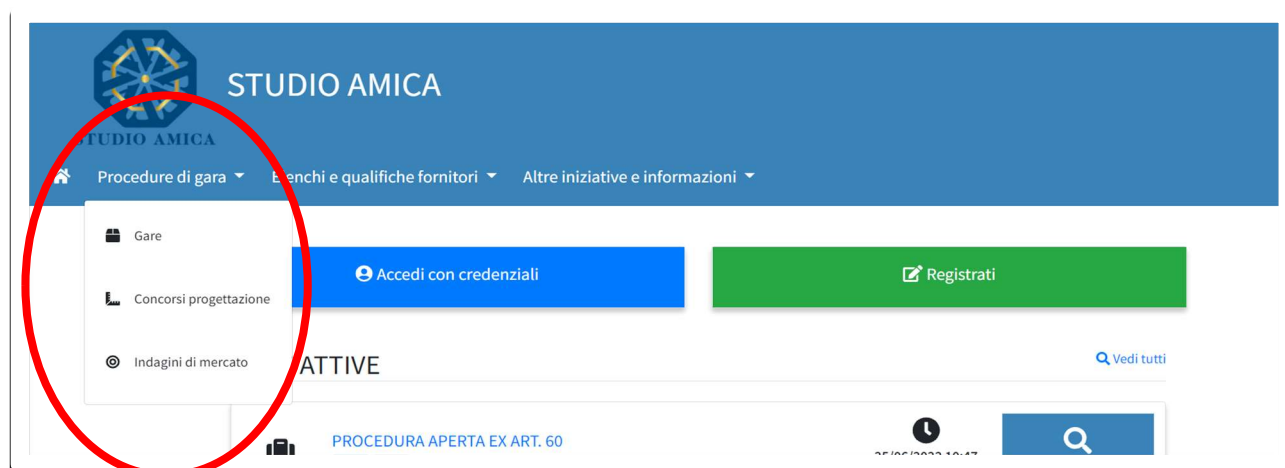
STUDIO AMICA

STUDIO AMICA

Procedure di gara ▾ Elenchi e qualifiche fornitori ▾ Altre iniziative e informazioni ▾

Gare

Concorsi progettazione

Indagini di mercato

Accedi con credenziali

Registrati

ATTIVE

Vedi tutti

PROCEDURA APERTA EX ART. 60

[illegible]